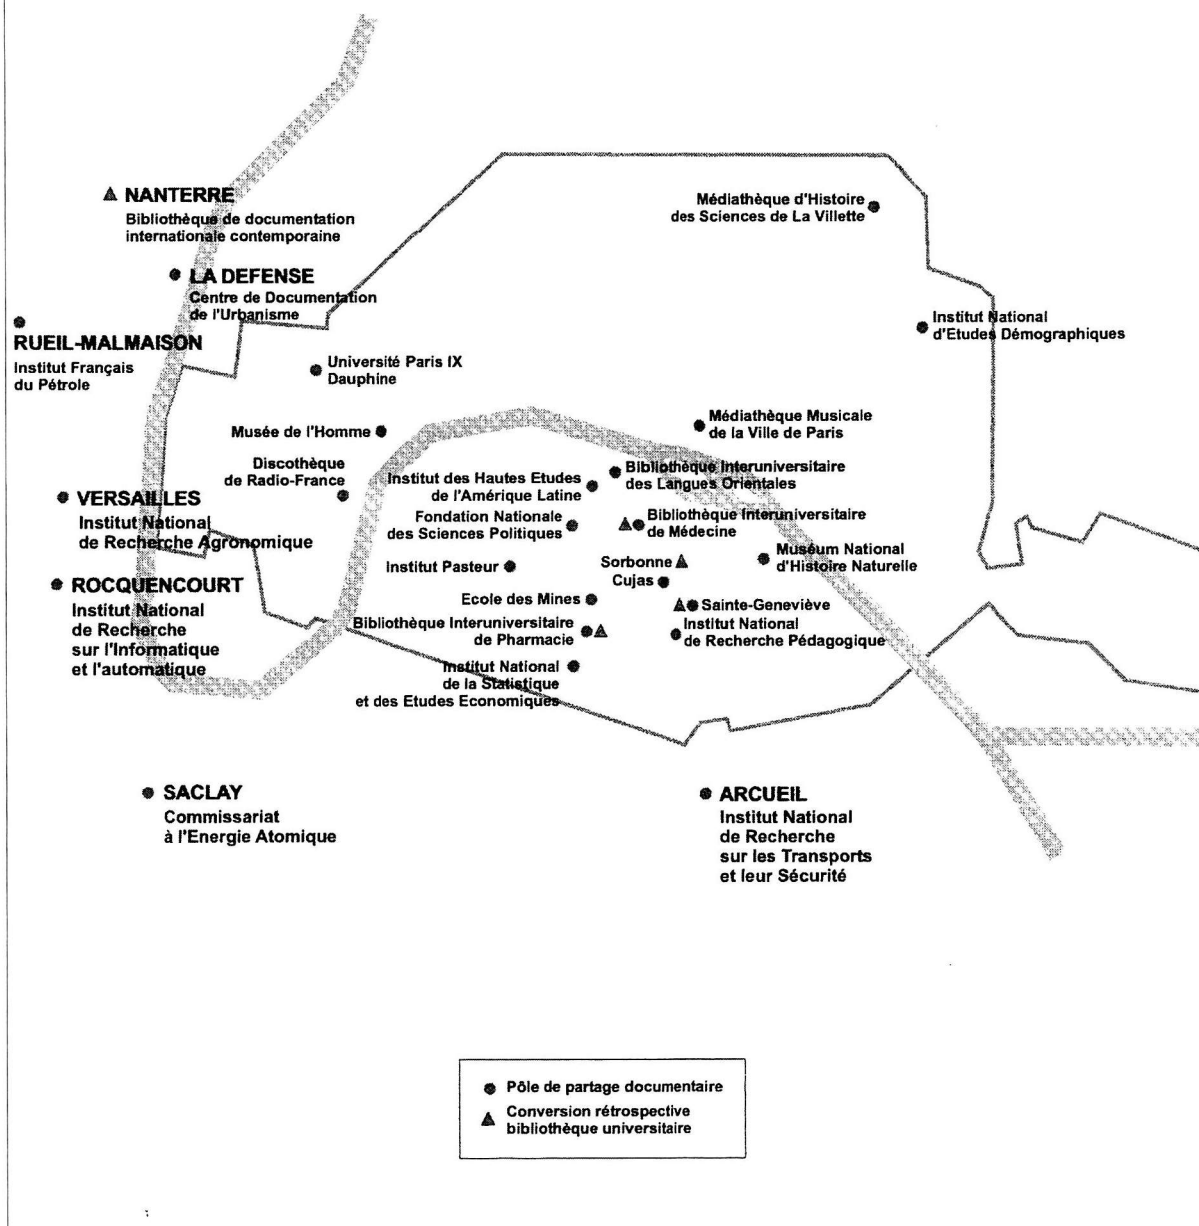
NANTERRE
Bibliothèque de documentation internationale contemporaine

LA DEFENSE
Centre de Documentation de l'Urbanisme

RUEIL-MALMAISON
Institut Français du Pétrole

Médiathèque d'Histoire des Sciences de La Villette

Institut National d'Etudes Démographiques

Université Paris IX Dauphine

Musée de l'Homme

Médiathèque Musicale de la Ville de Paris

Discothèque de Radio-France

Institut des Hautes Etudes de l'Amérique Latine

Bibliothèque Interuniversitaire des Langues Orientales

VERSAILLES
Institut National de Recherche Agronomique

Fondation Nationale des Sciences Politiques

Bibliothèque Interuniversitaire de Médecine

Institut Pasteur

Sorbonne

Muséum National d'Histoire Naturelle

ROCQUENCOURT
Institut National de Recherche sur l'Informatique et l'automatique

Cujas

Ecole des Mines

Sainte-Geneviève

Bibliothèque Interuniversitaire de Pharmacie

Institut National de Recherche Pédagogique

Institut National de la Statistique et des Etudes Economiques

SACLAY
Commissariat à l'Energie Atomique

ARCUEIL
Institut National de Recherche sur les Transports et leur Sécurité

Pôle de partage documentaire
Conversion rétrospective bibliothèque universitaire